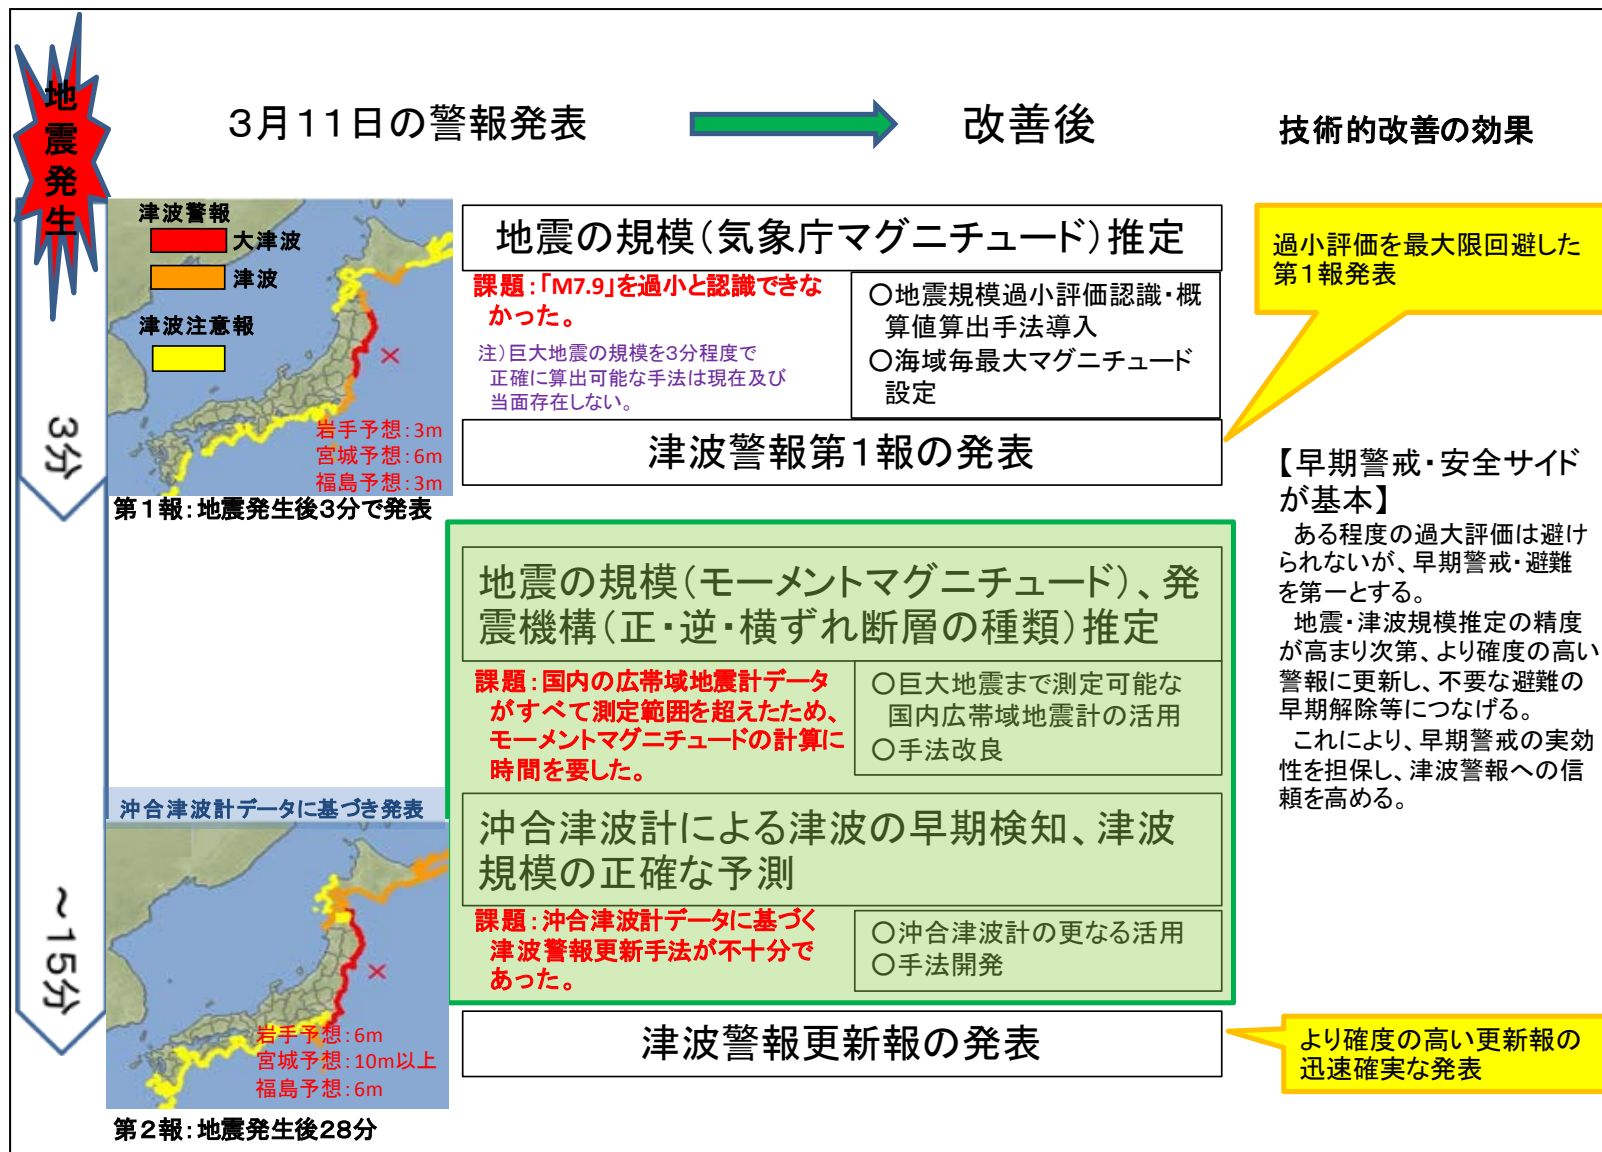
地震発生

3月11日の警報発表

改善後

技術的改善の効果

津波警報
大津波
津波
津波注意報

岩手予想：3m
宮城予想：6m
福島予想：3m

第１報：地震発生後3分で発表

3分

地震の規模（気象庁マグニチュード）推定

課題：「M7.9」を過小と認識できなかった。

注）巨大地震の規模を3分程度で正確に算出可能な手法は現在及び当面存在しない。

○地震規模過小評価認識・概算値算出手法導入
○海域毎最大マグニチュード設定

津波警報第１報の発表

過小評価を最大限回避した第１報発表

【早期警戒・安全サイドが基本】
ある程度の過大評価は避けられないが、早期警戒・避難を第一とする。
地震・津波規模推定の精度が高まり次第、より確度の高い警報に更新し、不要な避難の早期解除等につなげる。
これにより、早期警戒の実効性を担保し、津波警報への信頼を高める。

地震の規模（モーメントマグニチュード）、発震機構（正・逆・横ずれ断層の種類）推定

課題：国内の広帯域地震計データがすべて測定範囲を超えたため、モーメントマグニチュードの計算に時間を要した。

○巨大地震まで測定可能な国内広帯域地震計の活用
○手法改良

沖合津波計データに基づき発表

沖合津波計による津波の早期検知、津波規模の正確な予測

課題：沖合津波計データに基づく津波警報更新手法が不十分であった。

○沖合津波計の更なる活用
○手法開発

~15分

岩手予想：6m
宮城予想：10m以上
福島予想：6m

第２報：地震発生後28分

津波警報更新報の発表

より確度の高い更新報の迅速確実な発表